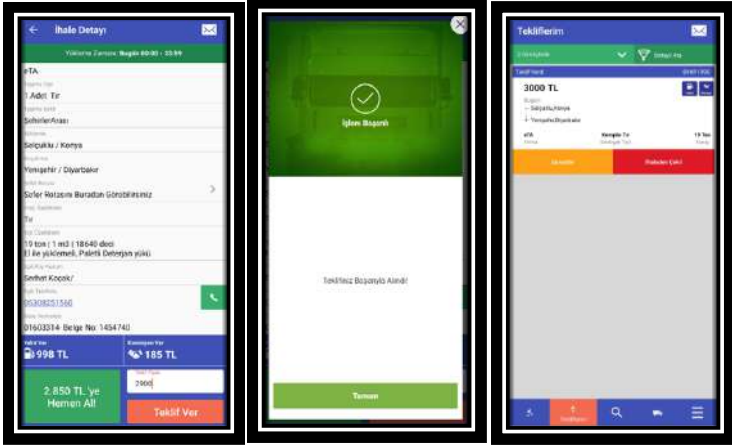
İhale Detayı

Yükleme Zamanı: Bugün 00:00 - 23:59

eTA

1 Adet Tır

Şehirlerarası

Selçuklu / Konya

Yenişehir / Diyarbakır

Sizler Rotasını Buradan Görebilirsiniz

Tır

19 ton ( 1 m3 ) (18640 desi
El ile yükleme), Paletli Deterjan yükü

Serhat Koçak/

05308251560

01603314- Belge No: 1454740

998 TL

185 TL

2.850 TL.'ye Hemen Al!

2900

Teklif Ver

İşlem Başarılı

Teklifiniz Başarıyla Alındı!

Tamam

Teklifierim

Detaylı Ara

3000 TL

Selçuklu,Konya

Yenişehir,Diyarbakır

eTA

Komple Tır

19 Ton

Teklifden Çekil